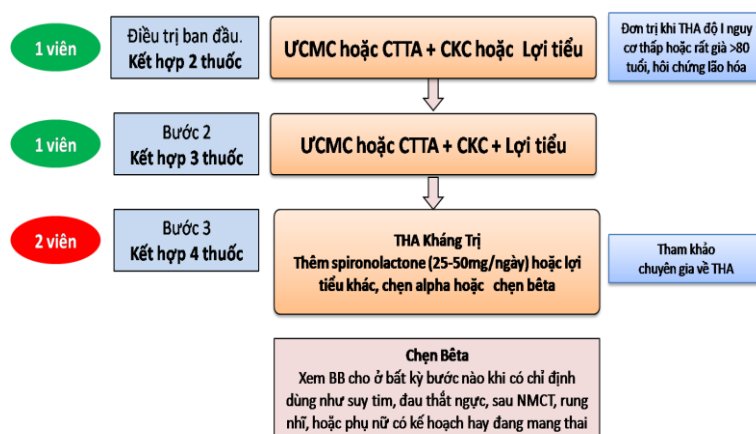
1 viên

Điều trị ban đầu.
Kết hợp 2 thuốc

ƯCMC hoặc CTTA + CKC hoặc  Lợi tiểu

Đơn trị khi THA độ I nguy cơ thấp hoặc rất già >80 tuổi, hôi chứng lão hóa

1 viên

Bước 2
Kết hợp 3 thuốc

ƯCMC hoặc CTTA + CKC + Lợi tiểu

2 viên

Bước 3
Kết hợp 4 thuốc

THA Kháng Trị
Thêm spironolactone (25-50mg/ngày) hoặc lợi tiểu khác, chẹn alpha hoặc  chẹn bêta

Tham khảo chuyên gia về THA

Chẹn Bêta
Xem BB cho ở bất kỳ bước nào khi có chỉ định dùng như suy tim, đau thắt ngực, sau NMCT, rung nhĩ, hoặc phụ nữ có kế hoạch hay đang mang thai